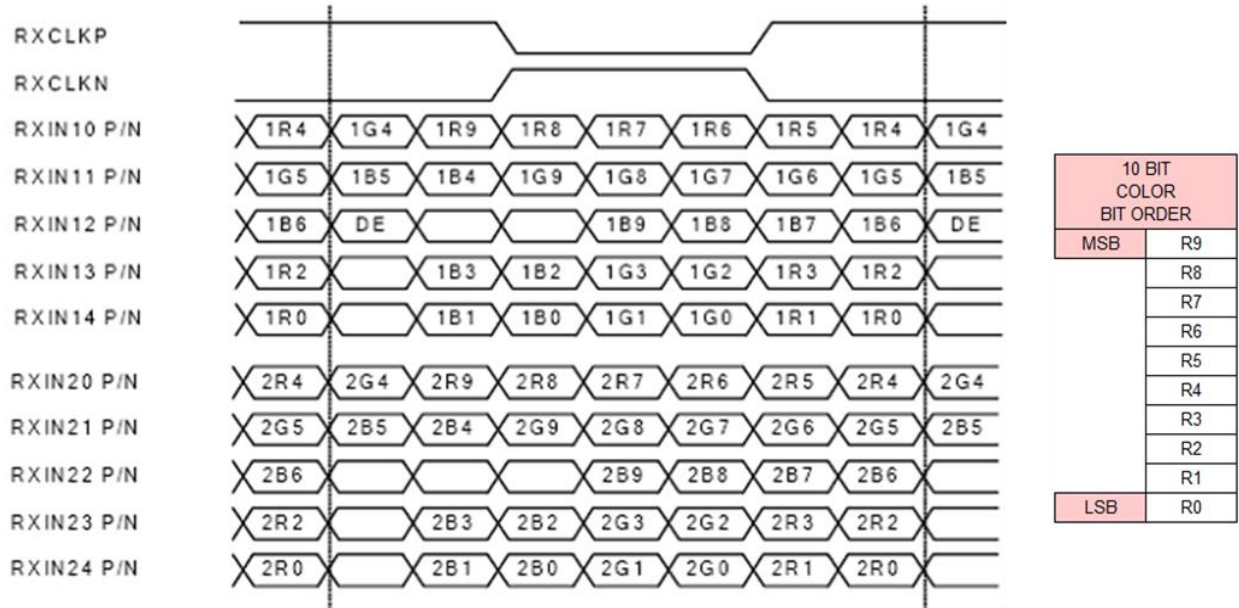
RXCLKP
RXCLKN
RXIN10 P/N 1R4 1G4 1R9 1R8 1R7 1R6 1R5 1R4 1G4
RXIN11 P/N 1G5 1B5 1B4 1G9 1G8 1G7 1G6 1G5 1B5
RXIN12 P/N 1B6 DE 1B9 1B8 1B7 1B6 DE
RXIN13 P/N 1R2 1B3 1B2 1G3 1G2 1R3 1R2
RXIN14 P/N 1R0 1B1 1B0 1G1 1G0 1R1 1R0
RXIN20 P/N 2R4 2G4 2R9 2R8 2R7 2R6 2R5 2R4 2G4
RXIN21 P/N 2G5 2B5 2B4 2G9 2G8 2G7 2G6 2G5 2B5
RXIN22 P/N 2B6 2B9 2B8 2B7 2B6
RXIN23 P/N 2R2 2B3 2B2 2G3 2G2 2R3 2R2
RXIN24 P/N 2R0 2B1 2B0 2G1 2G0 2R1 2R0

| 10 BIT COLOR BIT ORDER | |
|---|---|
| MSB | R9 |
| | R8 |
| | R7 |
| | R6 |
| | R5 |
| | R4 |
| | R3 |
| | R2 |
| | R1 |
| LSB | R0 |